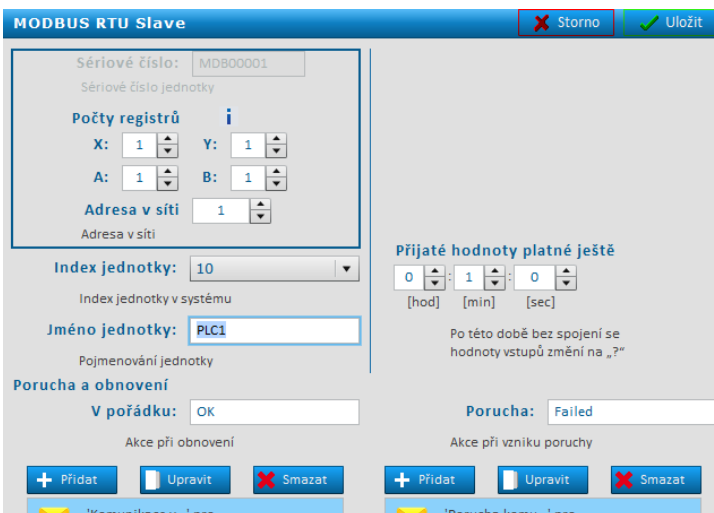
MODBUS RTU Slave

Storno

Uložit

Sériové číslo: MDB00001

Sériové číslo jednotky

Počty registrů

i

X: 1

Y: 1

A: 1

B: 1

Adresa v síti 1

Adresa v síti

Index jednotky: 10

Index jednotky v systému

Jméno jednotky: PLC1

Pojmenování jednotky

Přijaté hodnoty platné ještě

0 : 1 : 0

[hod] [min] [sec]

Po této době bez spojení se hodnoty vstupů změní na „?"

Porucha a obnovení

V pořádku: OK

Akce při obnovení

Porucha: Failed

Akce při vzniku poruchy

Přidat

Upravit

Smazat

Přidat

Upravit

Smazat

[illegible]

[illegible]